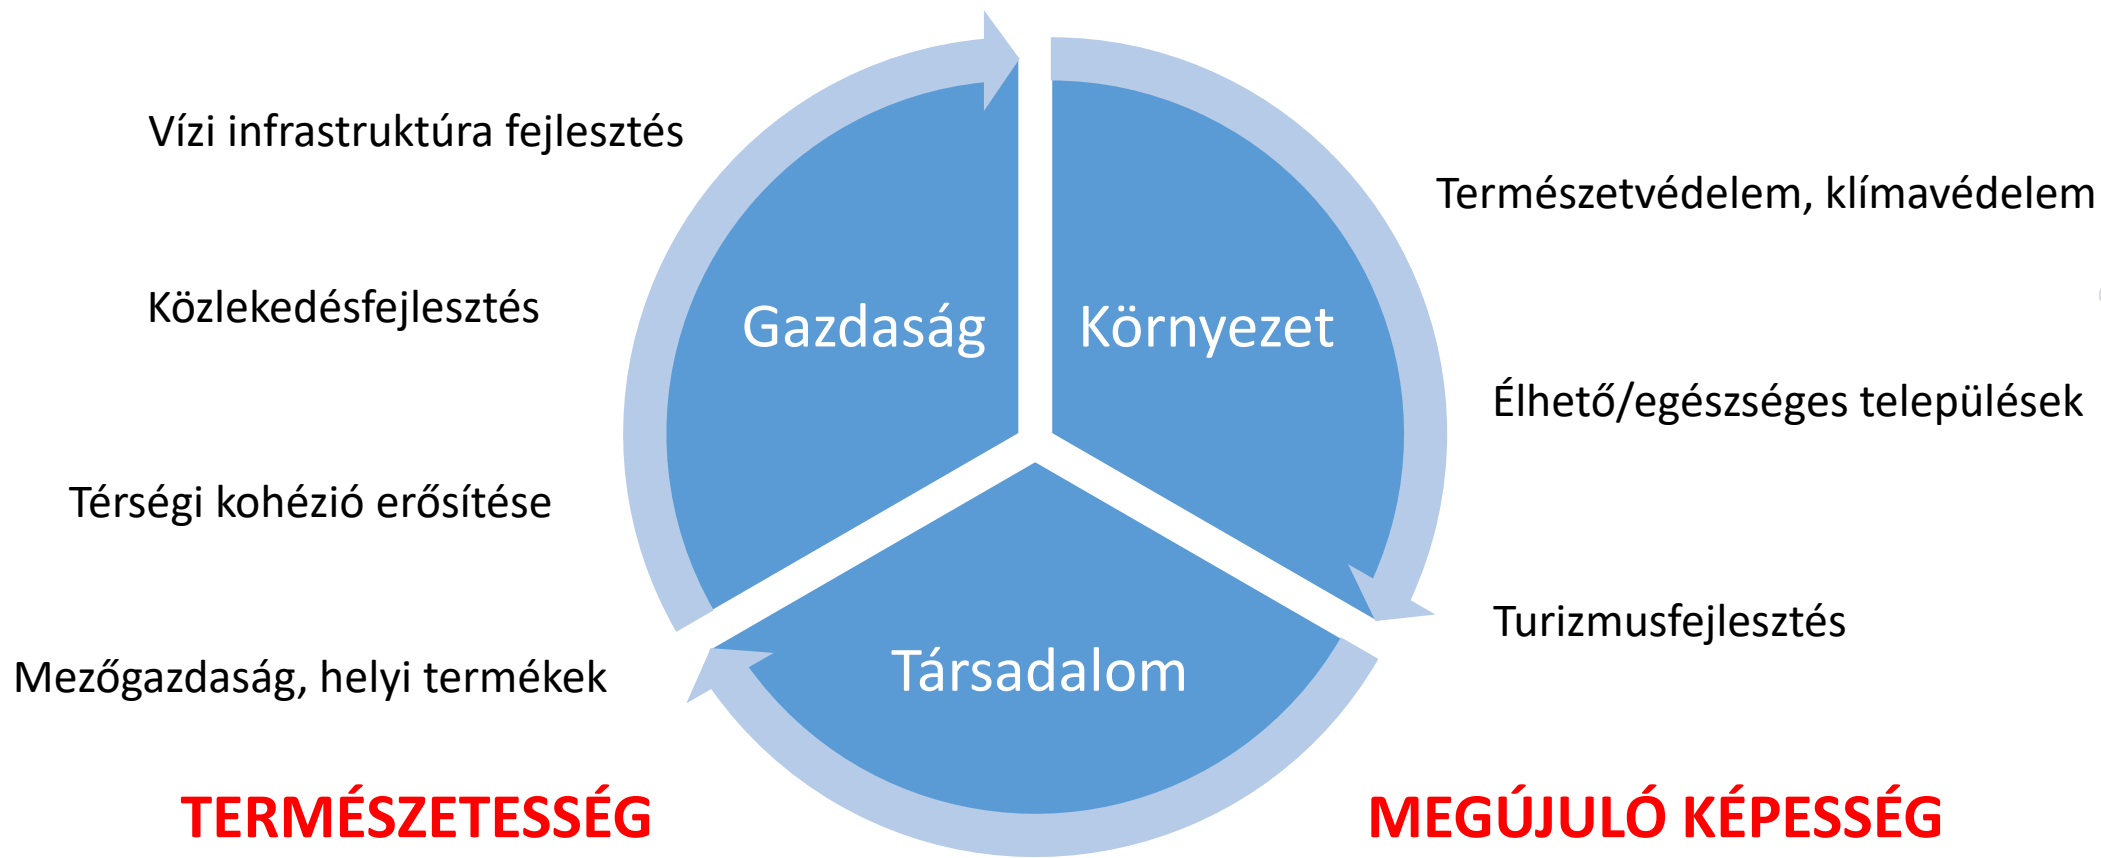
Vízi infrastruktúra fejlesztés

Közlekedésfejlesztés

Térségi kohézió erősítése

Mezőgazdaság, helyi termékek

Gazdaság

Környezet

Társadalom

Természetvédelem, klímavédelem

Élhető/egészséges települések

Turizmusfejlesztés

TERMÉSZETESSÉG

MEGÚJULÓ KÉPESSÉG